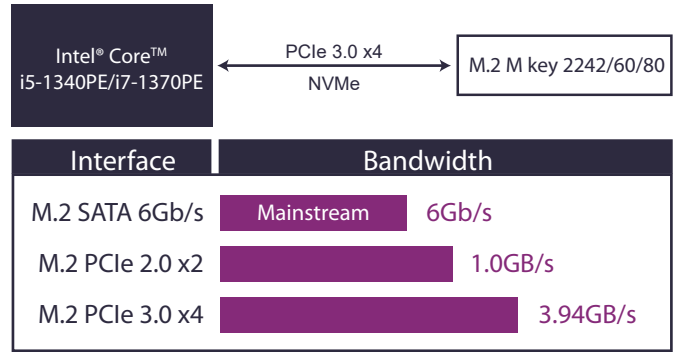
Intel® Core™ i5-1340PE/i7-1370PE

PCIe 3.0 x4
NVMe

M.2 M key 2242/60/80

| Interface | Bandwidth |
|---|---|
| M.2 SATA 6Gb/s | Mainstream 6Gb/s |
| M.2 PCIe 2.0 x2 | 1.0GB/s |
| M.2 PCIe 3.0 x4 | 3.94GB/s |